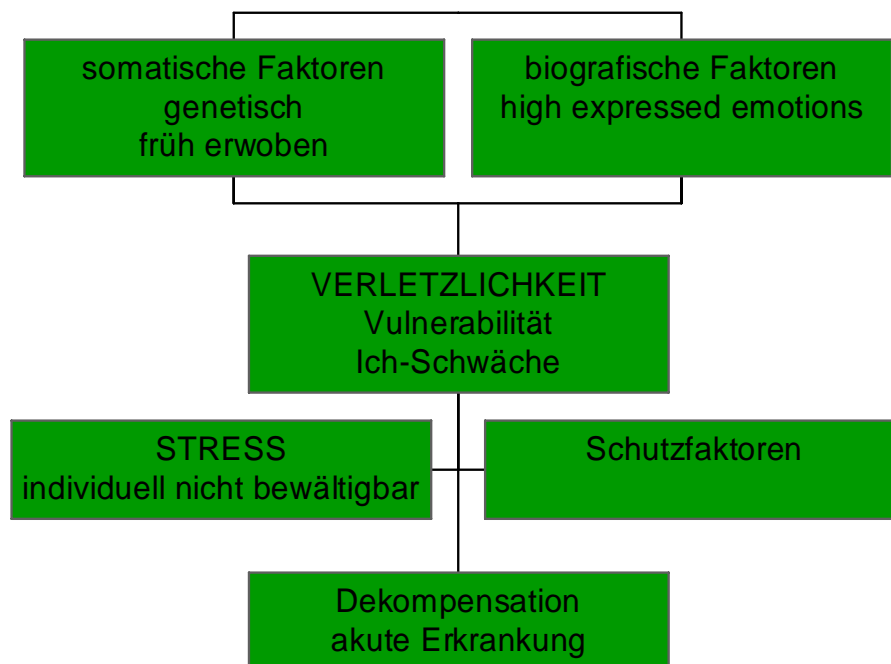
somatische Faktoren
genetisch
früh erwoben

biografische Faktoren
high expressed emotions

VERLETZLICHKEIT
Vulnerabilität
Ich-Schwäche

STRESS
individuell nicht bewältigbar

Schutzfaktoren

Dekompensation
akute Erkrankung